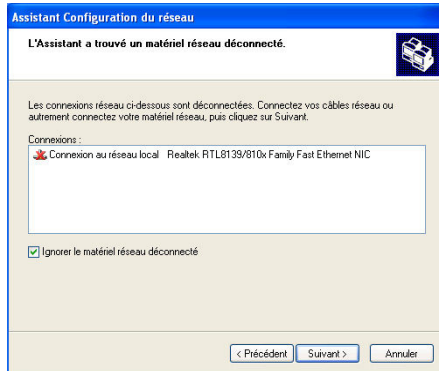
Assistant Configuration du réseau

L'Assistant a trouvé un matériel réseau déconnecté.

Les connexions réseau ci-dessous sont déconnectées. Connectez vos câbles réseau ou autrement connectez votre matériel réseau, puis cliquez sur Suivant.

Connexions :

Connexion au réseau local Realtek RTL8139/810x Family Fast Ethernet NIC

Ignorer le matériel réseau déconnecté

< Précédent | Suivant > | Annuler